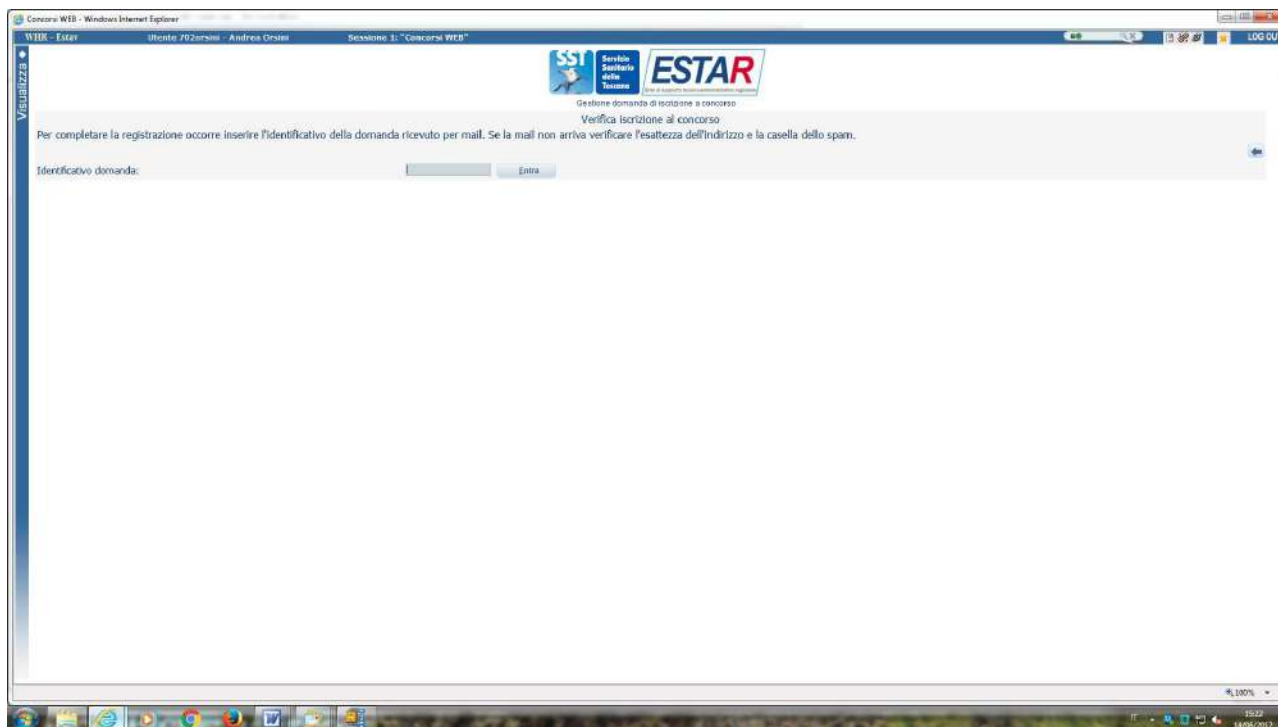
Concorsi WEB - Windows Internet Explorer

WHR - Estar
Utente 702orsini - Andrea Orsini
Sessione 1: "Concorsi WEB"
LOG OU

Visualizza

SST
Servizio Sanitario della Toscana
ESTAR
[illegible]

Gestione domanda di iscrizione a concorso

Verifica iscrizione al concorso

Per completare la registrazione occorre inserire l'identificativo della domanda ricevuto per mail. Se la mail non arriva verificare l'esattezza dell'indirizzo e la casella dello spam.

Identificativo domanda:
Entra

100%

IT
15:22
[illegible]